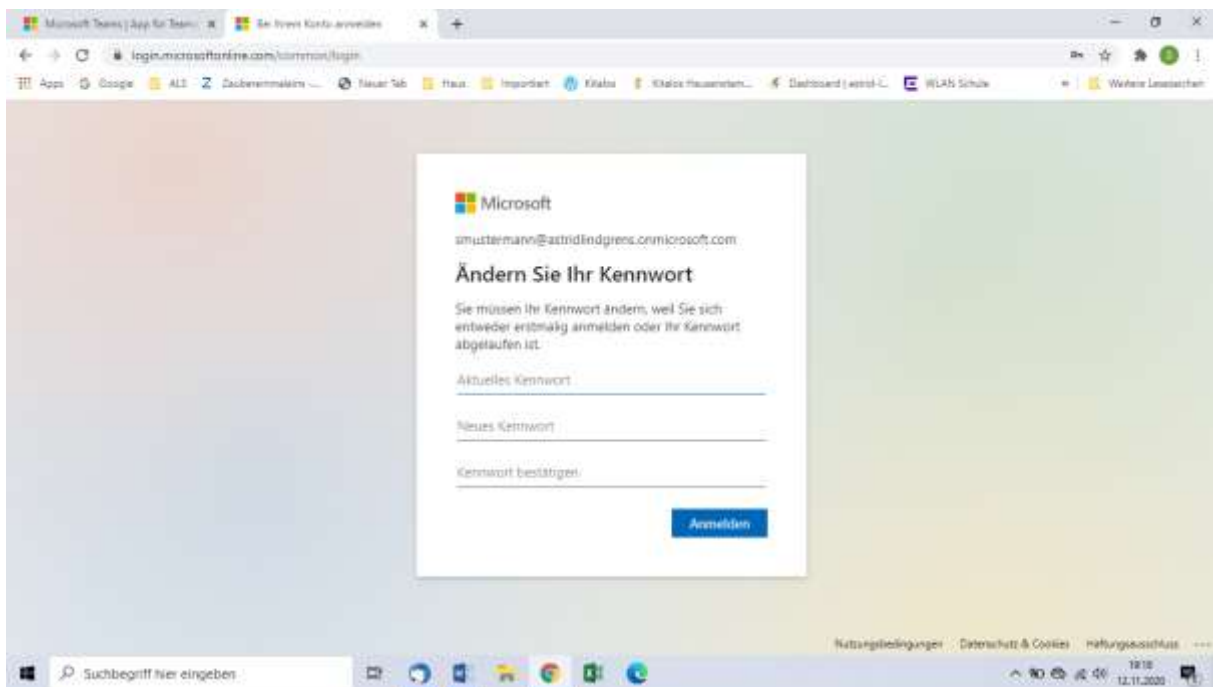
Microsoft Teams | App für Teams × Bei Ihrem Konto anmelden × +

login.microsoftonline.com/common/login

Apps Google ALS Zaubereinmaleins ... Neuer Tab Haus Importiert Kitaloo Kitaloo Hausmeister... Dashboard | astrid-l... WLAN Schule Weitere Lesezeichen

Microsoft

smustermann@astridlindgrens.onmicrosoft.com

Ändern Sie Ihr Kennwort

Sie müssen Ihr Kennwort ändern, weil Sie sich entweder erstmalig anmelden oder Ihr Kennwort abgelaufen ist.

Aktuelles Kennwort

Neues Kennwort

Kennwort bestätigen

Anmelden

Nutzungsbedingungen Datenschutz & Cookies Haftungsausschluss ...

Suchbegriff hier eingeben

18:18
12.11.2020